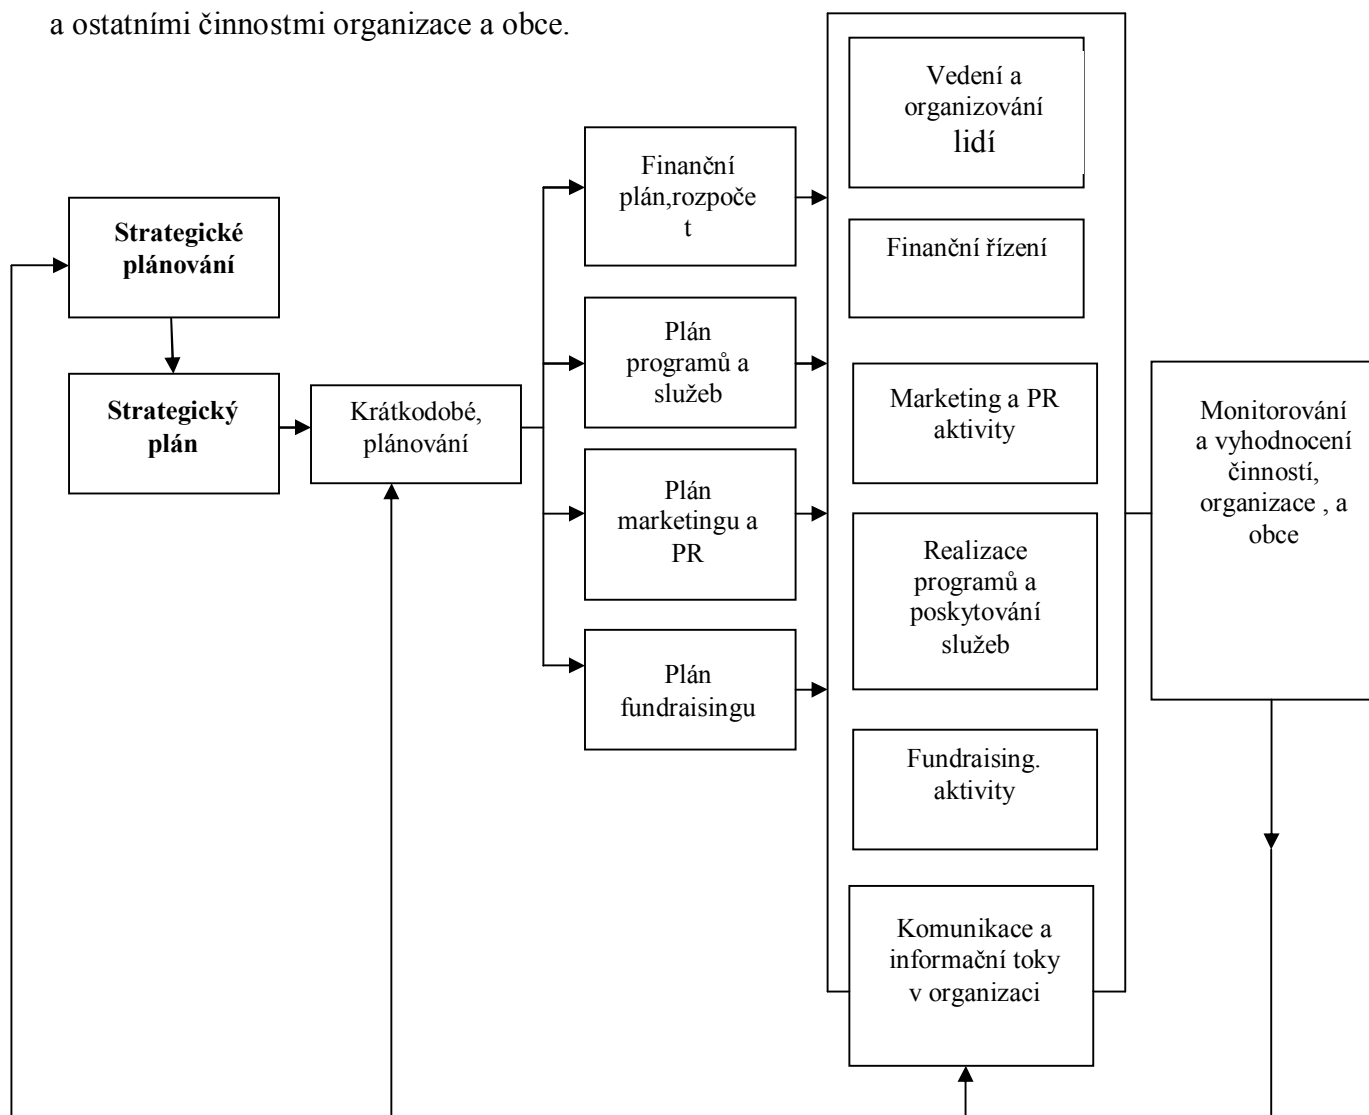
a ostatními činnostmi organizace a obce.

Strategické plánování

Strategický plán

Krátkodobé, plánování

Finanční plán,rozpočet

Plán programů a služeb

Plán marketingu a PR

Plán fundraisingu

Vedení a organizování lidí

Finanční řízení

Marketing a PR aktivity

Realizace programů a poskytování služeb

Fundraising. aktivity

Komunikace a informační toky v organizaci

Monitorování a vyhodnocení činností, organizace , a obce